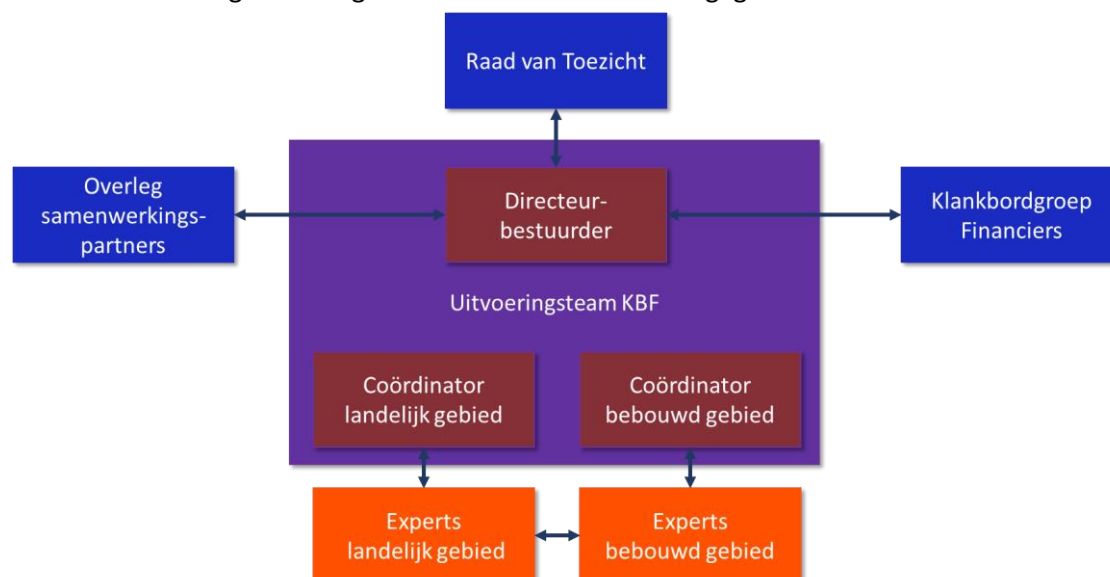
Raad van Toezicht

Overleg samenwerkingspartners

Directeur-bestuurder

Klankbordgroep Financiers

Uitvoeringsteam KBF

Coördinator landelijk gebied

Coördinator bebouwd gebied

Experts landelijk gebied

Experts bebouwd gebied